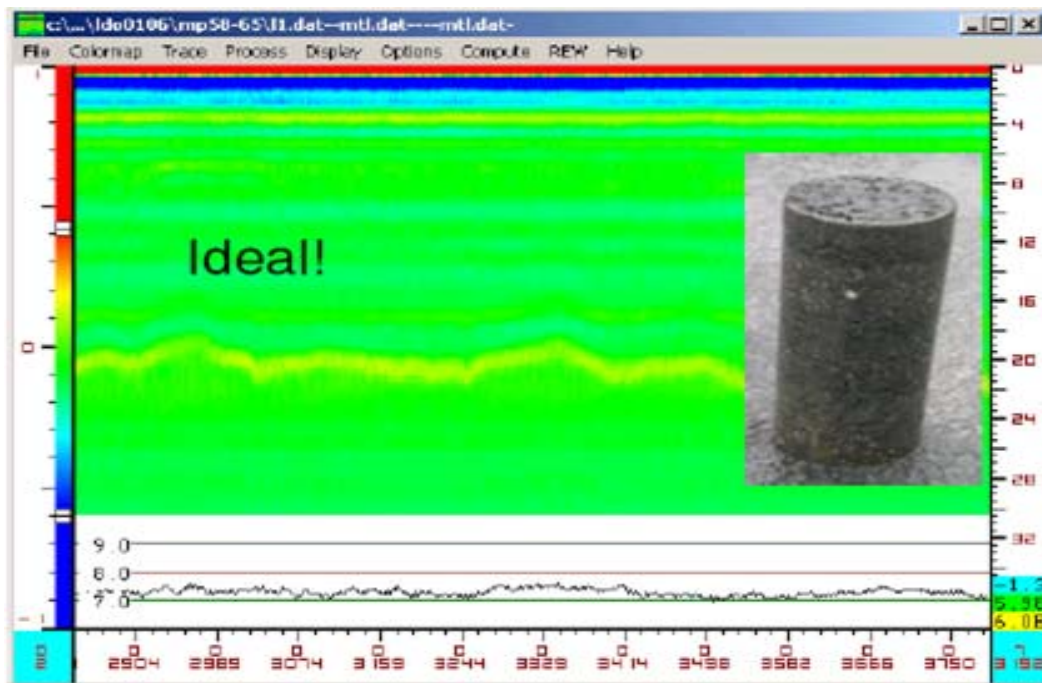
c:\...\ldo0106\mp58-65\l1.dat--mtl.dat----mtl.dat-

File Colormap Trace Process Display Options Compute REW Help

Ideal!

1
0
-1

0
4
8
12
16
20
24
28
32

9.0
8.0
7.0

-1.3
5.90
6.08

2904 2989 3074 3159 3244 3329 3414 3498 3582 3666 3750

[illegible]
3 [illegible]